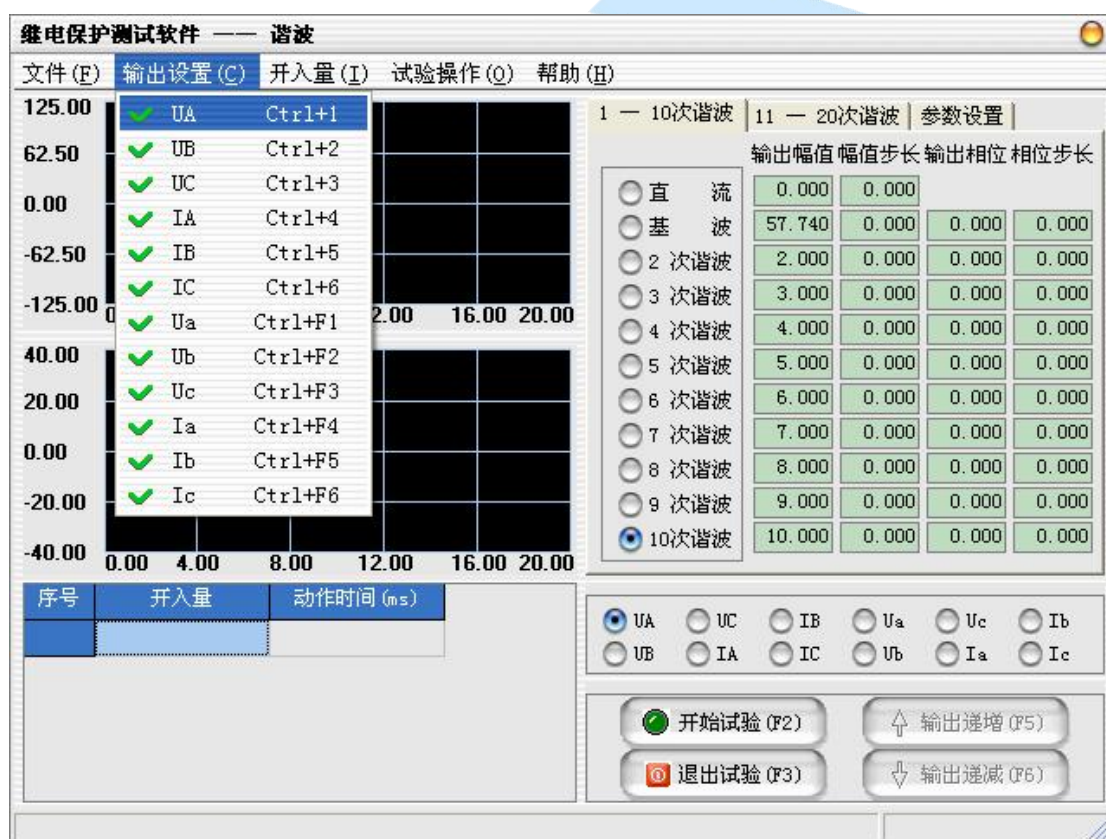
继电保护测试软件 —— 谐波

文件(F) 输出设置(C) 开入量(I) 试验操作(O) 帮助(H)

UA Ctrl+1
UB Ctrl+2
UC Ctrl+3
IA Ctrl+4
IB Ctrl+5
IC Ctrl+6
Ua Ctrl+F1
Ub Ctrl+F2
Uc Ctrl+F3
Ia Ctrl+F4
Ib Ctrl+F5
Ic Ctrl+F6

125.00
62.50
0.00
-62.50
-125.00
0
2.00 16.00 20.00

40.00
20.00
0.00
-20.00
-40.00
0.00 4.00 8.00 12.00 16.00 20.00

1 — 10次谐波 | 11 — 20次谐波 | 参数设置

| | 输出幅值 | 幅值步长 | 输出相位 | 相位步长 |
|---|---|---|---|---|
| 直 流 | 0.000 | 0.000 | | |
| 基 波 | 57.740 | 0.000 | 0.000 | 0.000 |
| 2 次谐波 | 2.000 | 0.000 | 0.000 | 0.000 |
| 3 次谐波 | 3.000 | 0.000 | 0.000 | 0.000 |
| 4 次谐波 | 4.000 | 0.000 | 0.000 | 0.000 |
| 5 次谐波 | 5.000 | 0.000 | 0.000 | 0.000 |
| 6 次谐波 | 6.000 | 0.000 | 0.000 | 0.000 |
| 7 次谐波 | 7.000 | 0.000 | 0.000 | 0.000 |
| 8 次谐波 | 8.000 | 0.000 | 0.000 | 0.000 |
| 9 次谐波 | 9.000 | 0.000 | 0.000 | 0.000 |
| 10次谐波 | 10.000 | 0.000 | 0.000 | 0.000 |

| 序号 | 开入量 | 动作时间(ms) |
|---|---|---|
| | | |

UA UC IB Ua Uc Ib
UB IA IC Ub Ia Ic

开始试验(F2)
输出递增(F5)
退出试验(F3)
输出递减(F6)